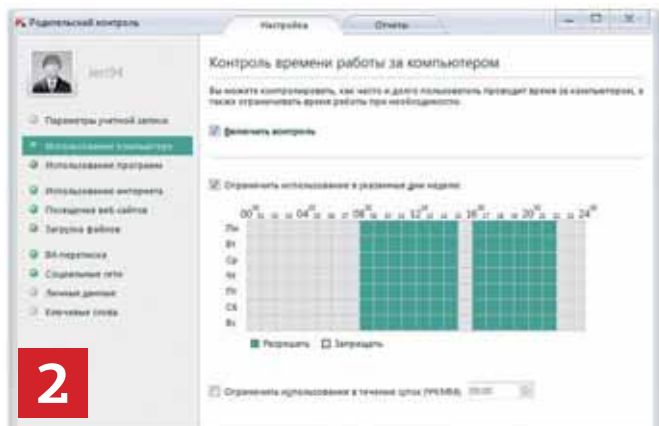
Родительский контроль

Настройка

Отчеты

test94

Параметры учетной записи

Использование компьютера

Использование программ

Использование интернета

Посещение веб-сайтов

Загрузка файлов

IM-переписка

Социальные сети

Личные данные

Ключевые слова

Контроль времени работы за компьютером

Вы можете контролировать, как часто и долго пользователь проводит время за компьютером, а также ограничивать время работы при необходимости.

Включить контроль

Ограничить использование в указанные дни недели:

00 04 08 12 16 20 24

Пн

Вт

Ср

Чт

Пт

Сб

Вс

Разрешить

Запрещать

Ограничить использование в течение суток (ЧЧ:ММ): 00:00

2